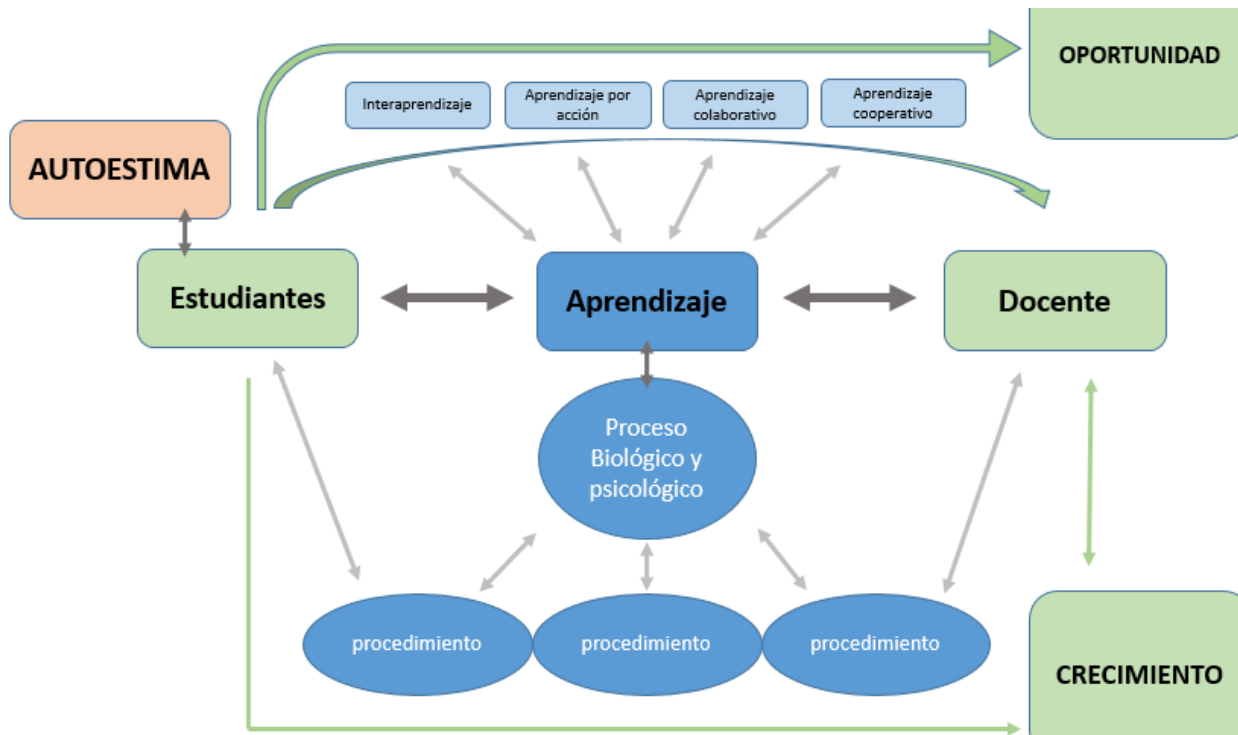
OPORTUNIDAD

Interaprendizaje

Aprendizaje por acción

Aprendizaje colaborativo

Aprendizaje cooperativo

AUTOESTIMA

Estudiantes

Aprendizaje

Docente

Proceso Biológico y psicológico

procedimiento

procedimiento

procedimiento

CRECIMIENTO